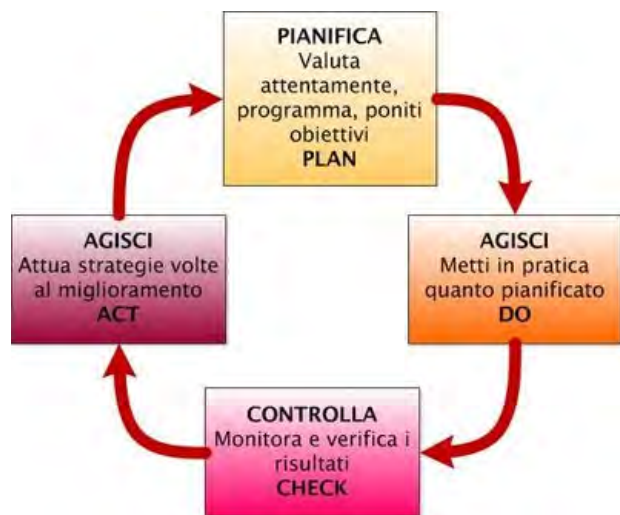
PIANIFICA
Valuta attentamente, programma, poniti obiettivi
PLAN

AGISCI
Metti in pratica quanto pianificato
DO

CONTROLLA
Monitora e verifica i risultati
CHECK

AGISCI
Attua strategie volte al miglioramento
ACT